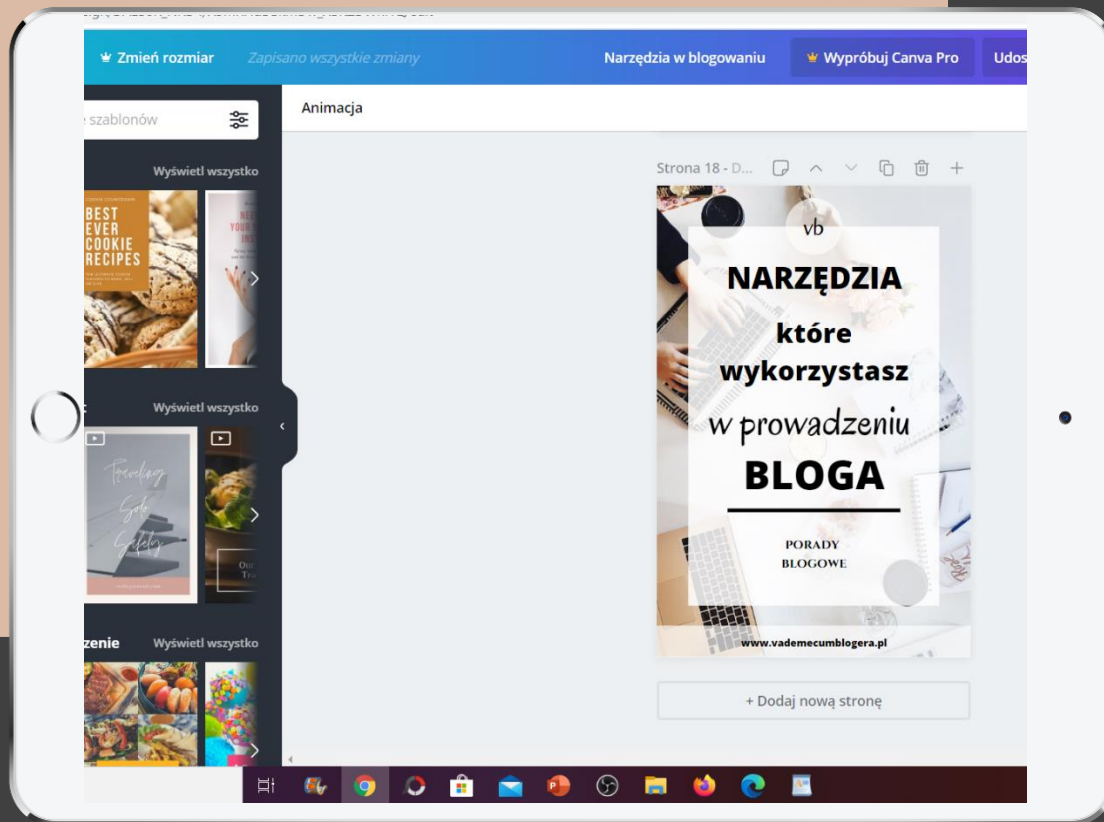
♛ Zmień rozmiar Zapisano wszystkie zmiany Narzędzia w blogowaniu ♛ Wypróbuj Canva Pro Udos

szablonów

Animacja

Wyświetl wszystko

BEST EVER COOKIE RECIPES

Wyświetl wszystko

Traveling Solo Safely

zenie Wyświetl wszystko

Strona 18 - D...

vb

NARZĘDZIA

które wykorzystasz

w prowadzeniu

BLOGA

PORADY BLOGOWE

www.vademecumblogera.pl

+ Dodaj nową stronę